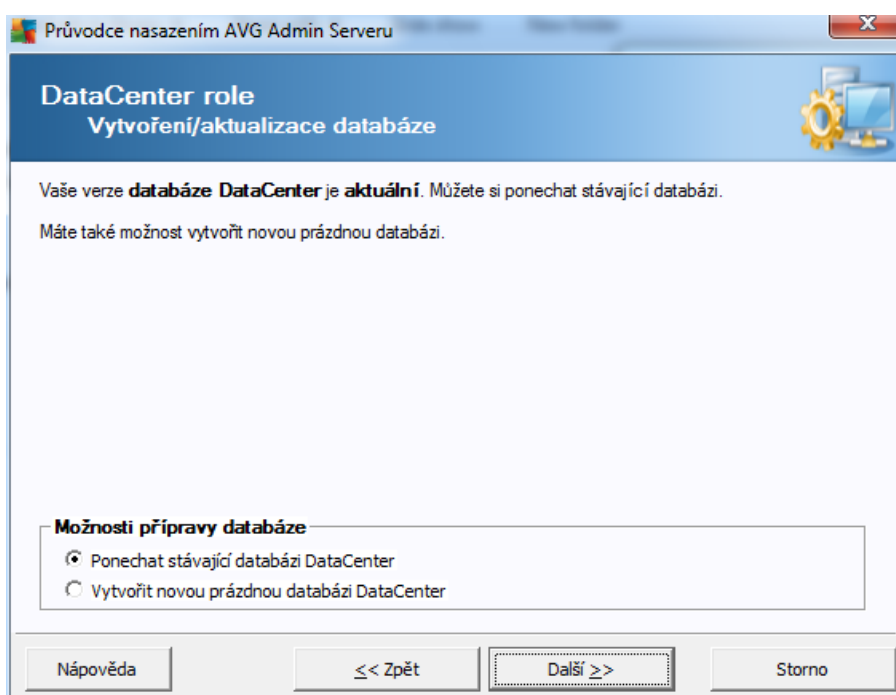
Průvodce nasazením AVG Admin Serveru

DataCenter role
Vytvoření/aktualizace databáze

Vaše verze databáze DataCenter je aktuální. Můžete si ponechat stávající databázi.

Máte také možnost vytvořit novou prázdnou databázi.

Možnosti přípravy databáze
Ponechat stávající databázi DataCenter
Vytvořit novou prázdnou databázi DataCenter

Nápověda
<< Zpět
Další >>
Storno